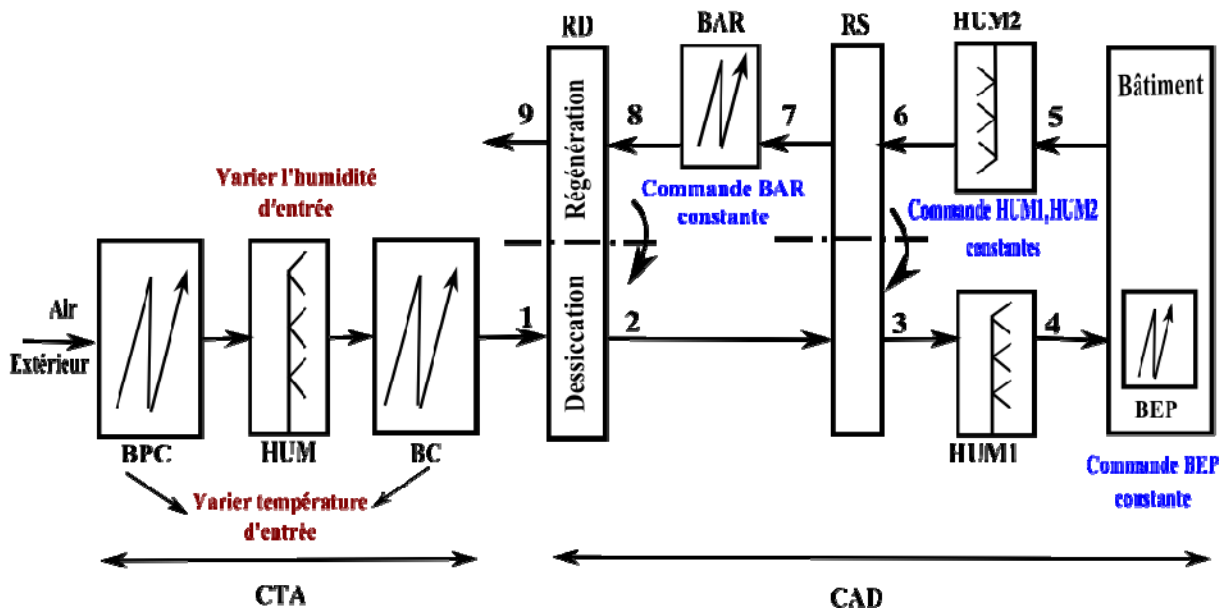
RD
BAR
RS
HUM2
Bâtiment
9
8
7
6
5
Régénération
Varier l'humidité d'entrée
Commande BAR constante
Commande HUM1,HUM2 constantes
Air Extérieur
1
Dessication
2
3
4
BEP
BPC
HUM
BC
HUM1
Commande BEP constante
Varier température d'entrée
CTA
CAD